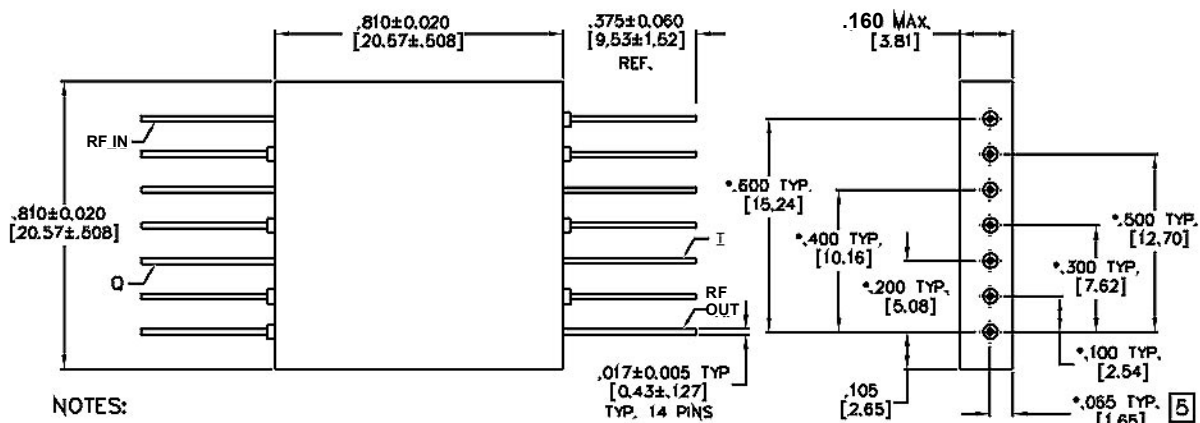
.810±0.020
[20.57±.508]

.375±0.060
[9.53±1.52]
REF.

.160 MAX.
[3.81]

RF IN

.810±0.020
[20.57±.508]

Q

I

RF
OUT

*.600 TYP.
[15.24]

*.400 TYP.
[10.16]

*.200 TYP.
[5.08]

*.500 TYP.
[12.70]

*.300 TYP.
[7.62]

*.100 TYP.
[2.54]

.017±0.005 TYP
[0.43±.127]
TYP. 14 PINS

.105
[2.65]

*.065 TYP.
[1.65]

5

NOTES: